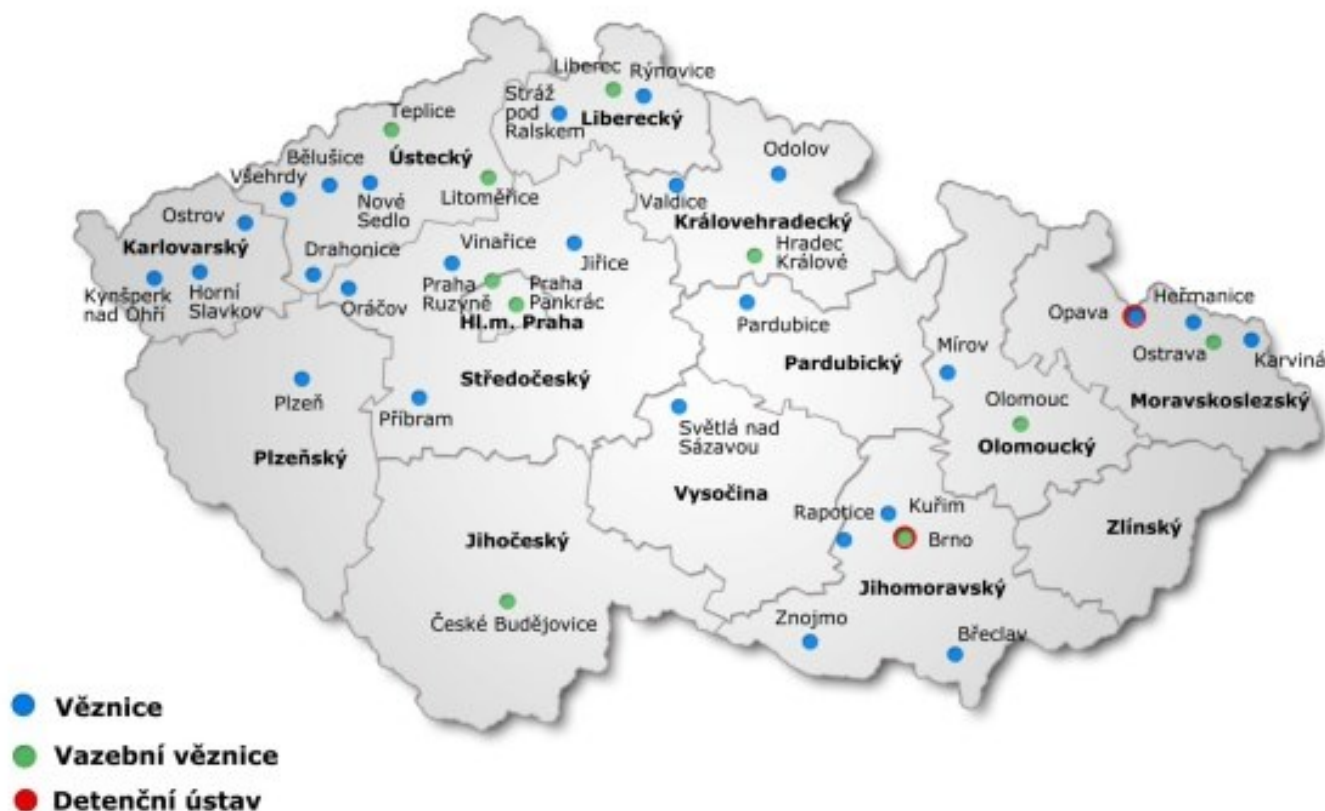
Liberec
Rýnovice
Stráž pod Ralskem
Liberecký
Teplice
Ústecký
Bělušice
Všehrdy
Nové Sedlo
Litoměřice
Odolov
Valdice
Královehradecký
Ostrov
Karlovarský
Drahonice
Vinařice
Jiřice
Hradec Králové
Kynšperk nad Ohří
Horní Slavkov
Oráčov
Praha Ruzyně
Praha Pankrác
Hl.m. Praha
Pardubice
Opava
Heřmanice
Ostrava
Karviná
Mírov
Pardubický
Moravskoslezský
Plzeň
Příbram
Středočeský
Světlá nad Sázavou
Olomouc
Olomoucký
Plzeňský
Vysočina
Rapotice
Kuřim
Brno
Jihočeský
Zlínský
Jihomoravský
České Budějovice
Znojmo
Břeclav

Věznice
Vazební věznice
Detenční ústav